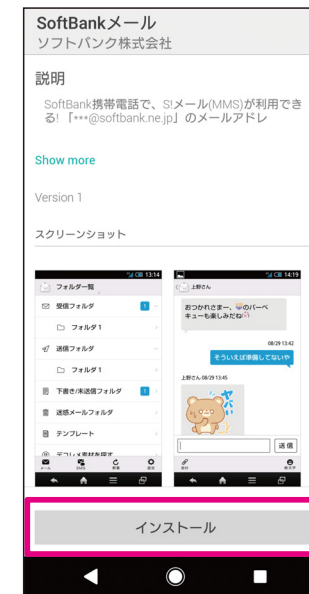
SoftBankメール
ソフトバンク株式会社

説明

SoftBank携帯電話で、S!メール(MMS)が利用できる! 「***@softbank.ne.jp」のメールアドレ

Show more

Version 1

スクリーンショット

13:14
フォルダ一覧
受信フォルダ 1
フォルダ1
送信フォルダ
フォルダ1
下書き/未送信フォルダ 1
迷惑メールフォルダ
テンプレート
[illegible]

14:19
上野さん
おつかれさまー、のバーベキューも楽しみだね
08/29 13:42
そういえば準備してないや
上野さん 08/29 13:45
ヤッパ
送信

インストール